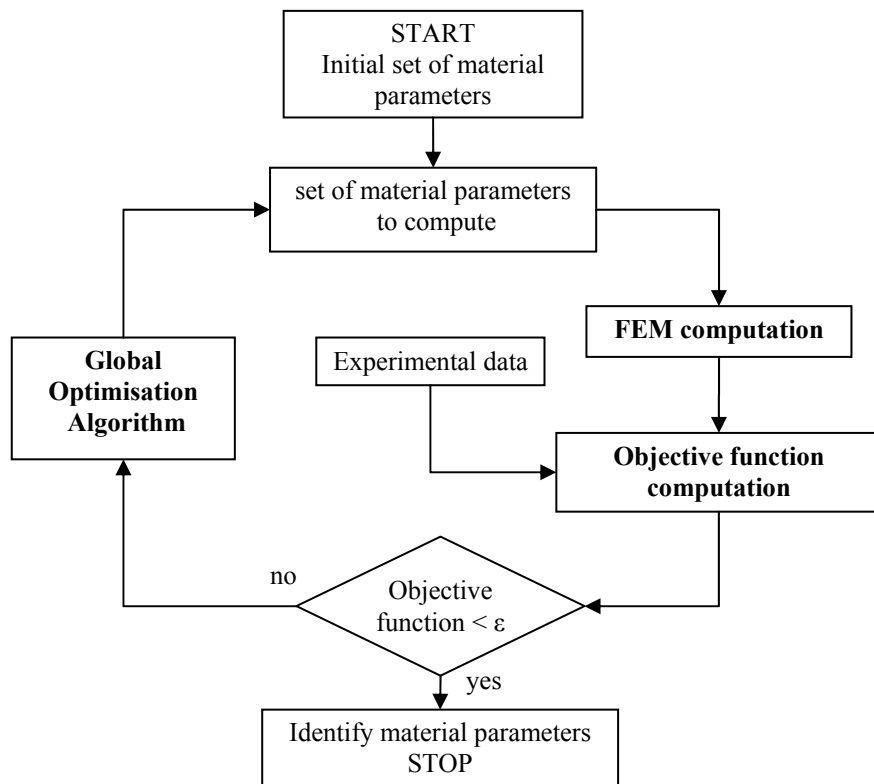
START
Initial set of material parameters

set of material parameters to compute

FEM computation

Global Optimisation Algorithm

Experimental data

Objective function computation

no

Objective function < $\varepsilon$

yes

Identify material parameters
STOP